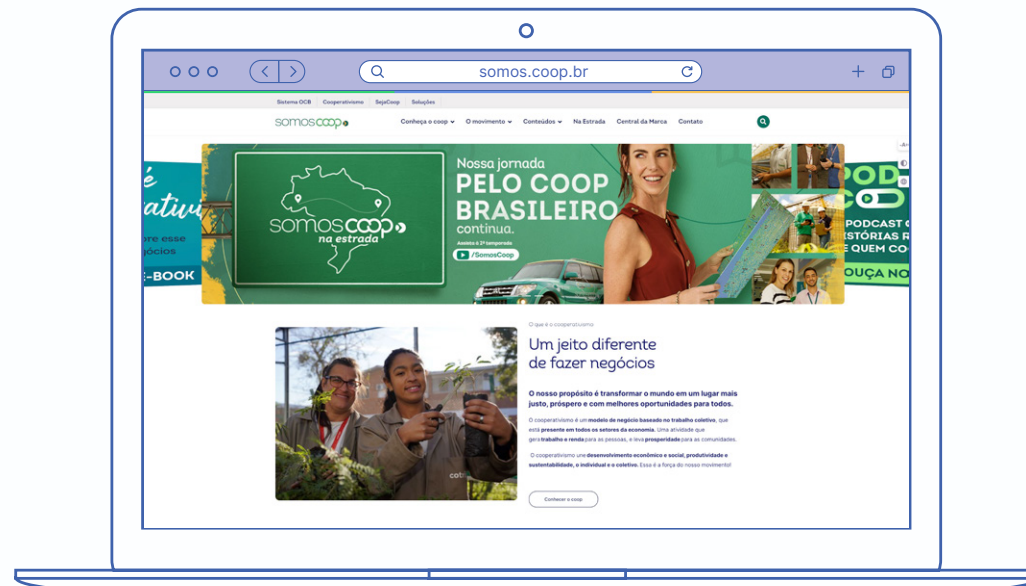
somos.coop.br

Sistema OCB Cooperativismo SejaCoop Soluções

somoscoop

Conheça o coop Conteúdos Na Estrada Central da Marca Contato

é
rativi
re esse
gócios
-BOOK

somoscoop
na estrada

Nossa jornada
PELO COOP
BRASILEIRO
continua.

Assista à 2ª temporada
/SomosCoop

POD
PODCAST C
ISTÓRIAS R
QUEM CO
OUÇA NO

O que é o cooperativismo

Um jeito diferente de fazer negócios

O nosso propósito é transformar o mundo em um lugar mais justo, próspero e com melhores oportunidades para todos.

O cooperativismo é um modelo de negócio baseado no trabalho coletivo, que está presente em todos os setores da economia. Uma atividade que gera trabalho e renda para as pessoas, e leva prosperidade para as comunidades.

O cooperativismo une desenvolvimento econômico e social, produtividade e sustentabilidade, o individual e o coletivo. Essa é a força do nosso movimento!

Conhecer o coop